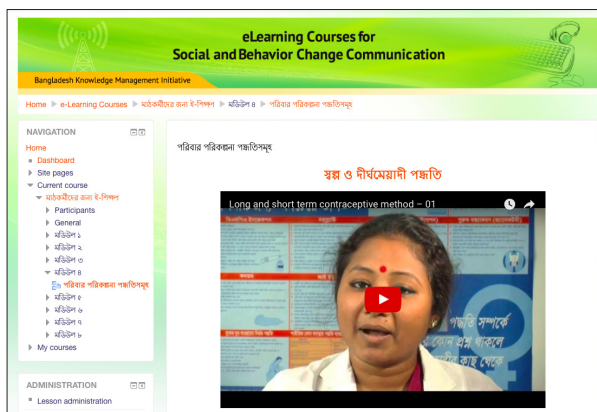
eLearning Courses for
Social and Behavior Change Communication

Bangladesh Knowledge Management Initiative

Home ▶ e-Learning Courses ▶ মাঠকর্মীদের জন্য ই-শিক্ষণ ▶ মডিউল ৪ ▶ পরিবার পরিকল্পনা পদ্ধতিসমূহ

NAVIGATION

Home
Dashboard
Site pages
Current course
মাঠকর্মীদের জন্য ই-শিক্ষণ
Participants
General
মডিউল ১
মডিউল ২
মডিউল ৩
মডিউল ৪
পরিবার পরিকল্পনা পদ্ধতিসমূহ
মডিউল ৫
মডিউল ৬
মডিউল ৭
মডিউল ৮
My courses

ADMINISTRATION

Lesson administration

পরিবার পরিকল্পনা পদ্ধতিসমূহ

স্বল্প ও দীর্ঘমেয়াদী পদ্ধতি

Long and short term contraceptive method – 01

পদ্ধতি সম্পর্কে